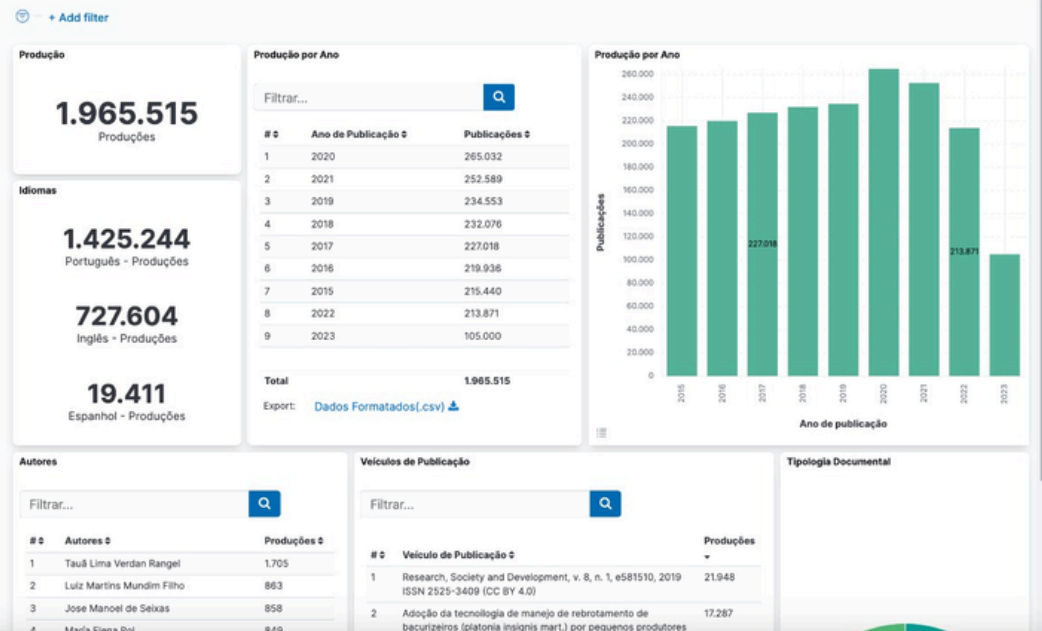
+ Add filter

Produção

1.965.515
Produções

Idiomas

1.425.244
Português - Produções

727.604
Inglês - Produções

19.411
Espanhol - Produções

Produção por Ano

Filtrar...

| # | Ano de Publicação | Publicações |
|---|---|---|
| 1 | 2020 | 265.032 |
| 2 | 2021 | 252.589 |
| 3 | 2019 | 234.553 |
| 4 | 2018 | 232.076 |
| 5 | 2017 | 227.018 |
| 6 | 2016 | 219.936 |
| 7 | 2015 | 215.440 |
| 8 | 2022 | 213.871 |
| 9 | 2023 | 105.000 |
| Total | | 1.965.515 |

Export: Dados Formatados(.csv)

Produção por Ano

260.000
240.000
220.000
200.000
180.000
160.000
140.000
120.000
100.000
80.000
60.000
40.000
20.000
0

Publicações

227.018
213.871

2015 2016 2017 2018 2019 2020 2021 2022 2023

Ano de publicação

Autores

Filtrar...

| # | Autores | Produções |
|---|---|---|
| 1 | Tauã Lima Verdan Rangel | 1.705 |
| 2 | Luiz Martins Mundim Filho | 863 |
| 3 | Jose Manoel de Seixas | 858 |
| 4 | Maria Elena Pol | 849 |

Veículos de Publicação

Filtrar...

| # | Veículo de Publicação | Produções |
|---|---|---|
| 1 | Research, Society and Development, v. 8, n. 1, e581510, 2019 ISSN 2525-3409 (CC BY 4.0) | 21.948 |
| 2 | Adoção da tecnologia de manejo de rebrotamento de bacurizeiros (platonia insignis mart.) por pequenos produtores | 17.287 |

Tipologia Documental